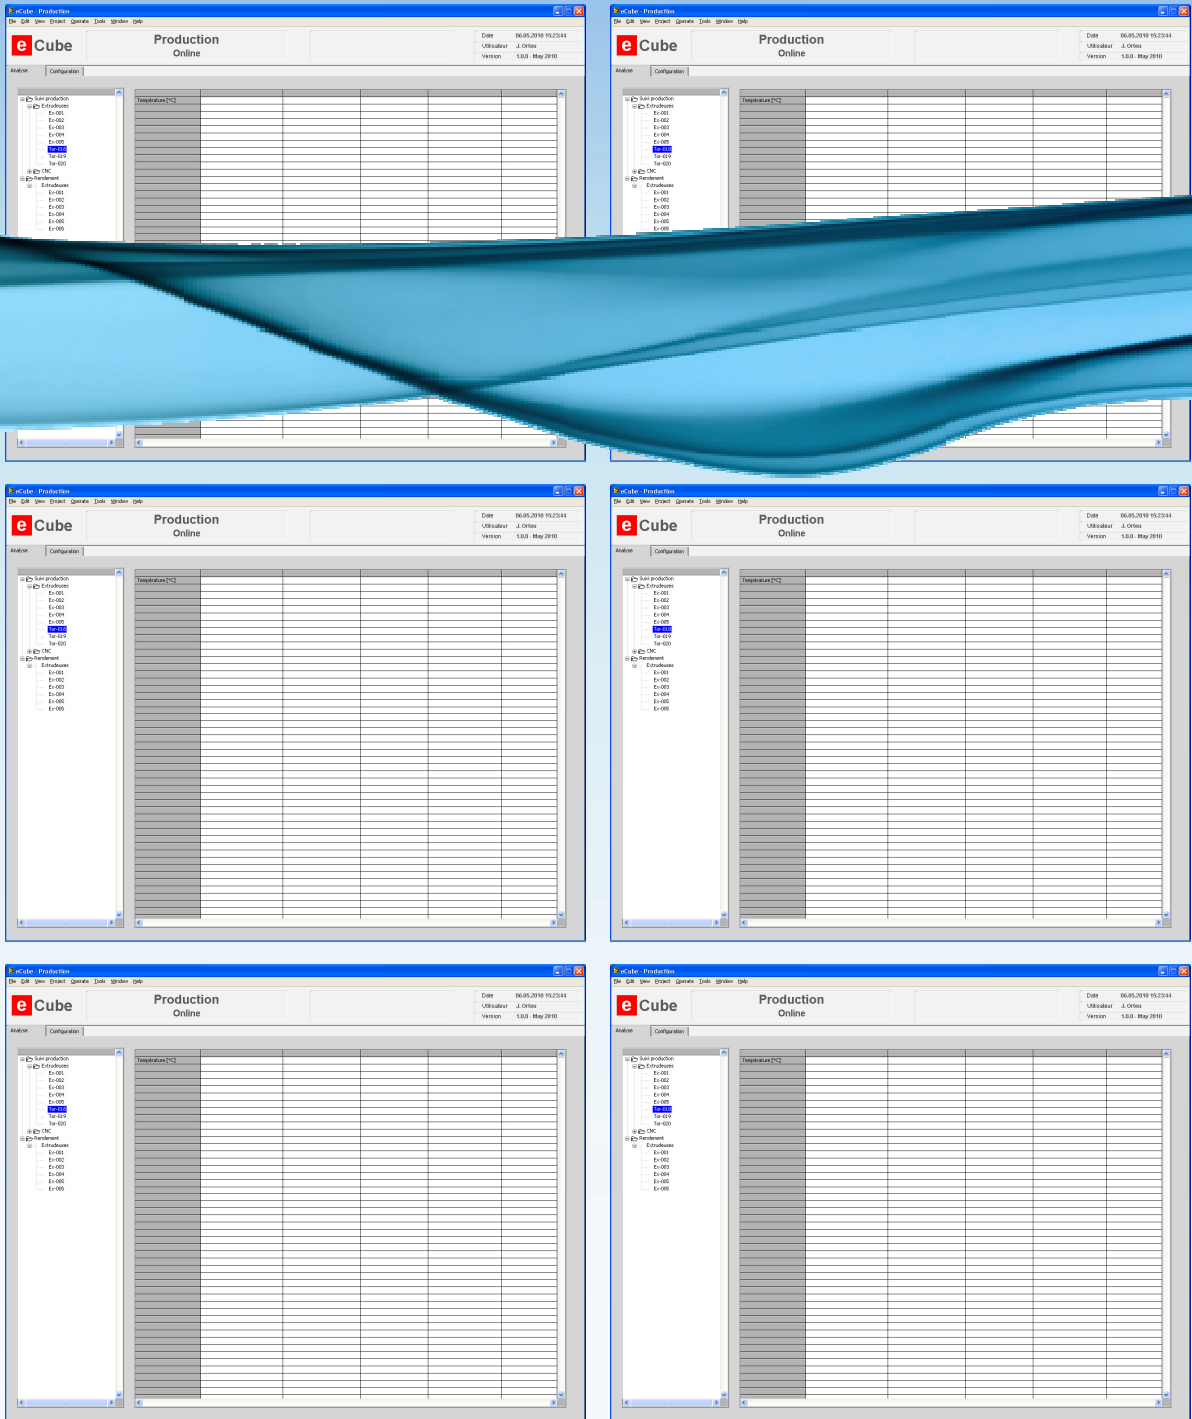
eCube - Production
File Edit View Project Operate Tools Window Help
e Cube
Production
Online
Date 06.05.2010 15:23:44
Utilisateur J. Ortea
Version 1.0.0 - May 2010
Analyse Configuration
Suivi production
Extrudeuses
Ex-001
Ex-002
Ex-003
Ex-004
Ex-005
Tor-018
Tor-019
Tor-020
CNC
Rendement
Extrudeuses
Ex-001
Ex-002
Ex-003
Ex-004
Ex-005
Ex-006
Température [°C]

eCube - Production
File Edit View Project Operate Tools Window Help
e Cube
Production
Online
Date 06.05.2010 15:23:44
Utilisateur J. Ortea
Version 1.0.0 - May 2010
Analyse Configuration
Suivi production
Extrudeuses
Ex-001
Ex-002
Ex-003
Ex-004
Ex-005
Tor-018
Tor-019
Tor-020
CNC
Rendement
Extrudeuses
Ex-001
Ex-002
Ex-003
Ex-004
Ex-005
Ex-006
Température [°C]

eCube - Production
File Edit View Project Operate Tools Window Help
e Cube
Production
Online
Date 06.05.2010 15:23:44
Utilisateur J. Ortea
Version 1.0.0 - May 2010
Analyse Configuration
Suivi production
Extrudeuses
Ex-001
Ex-002
Ex-003
Ex-004
Ex-005
Tor-018
Tor-019
Tor-020
CNC
Rendement
Extrudeuses
Ex-001
Ex-002
Ex-003
Ex-004
Ex-005
Ex-006
Température [°C]

eCube - Production
File Edit View Project Operate Tools Window Help
e Cube
Production
Online
Date 06.05.2010 15:23:44
Utilisateur J. Ortea
Version 1.0.0 - May 2010
Analyse Configuration
Suivi production
Extrudeuses
Ex-001
Ex-002
Ex-003
Ex-004
Ex-005
Tor-018
Tor-019
Tor-020
CNC
Rendement
Extrudeuses
Ex-001
Ex-002
Ex-003
Ex-004
Ex-005
Ex-006
Température [°C]

eCube - Production
File Edit View Project Operate Tools Window Help
e Cube
Production
Online
Date 06.05.2010 15:23:44
Utilisateur J. Ortea
Version 1.0.0 - May 2010
Analyse Configuration
Suivi production
Extrudeuses
Ex-001
Ex-002
Ex-003
Ex-004
Ex-005
Tor-018
Tor-019
Tor-020
CNC
Rendement
Extrudeuses
Ex-001
Ex-002
Ex-003
Ex-004
Ex-005
Ex-006
Température [°C]

eCube - Production
File Edit View Project Operate Tools Window Help
e Cube
Production
Online
Date 06.05.2010 15:23:44
Utilisateur J. Ortea
Version 1.0.0 - May 2010
Analyse Configuration
Suivi production
Extrudeuses
Ex-001
Ex-002
Ex-003
Ex-004
Ex-005
Tor-018
Tor-019
Tor-020
CNC
Rendement
Extrudeuses
Ex-001
Ex-002
Ex-003
Ex-004
Ex-005
Ex-006
Température [°C]